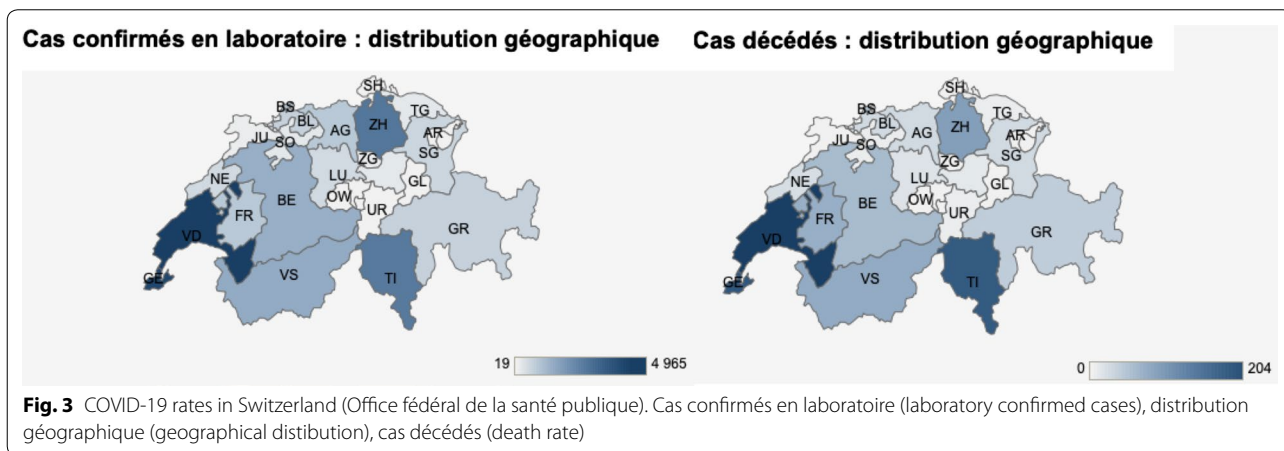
Cas confirmés en laboratoire : distribution géographique

SH BS BL TG JU AG ZH AR SO SG ZG NE LU GL OW FR BE UR VD GR GE VS TI

19 4 965

Cas décédés : distribution géographique

SH BS BL TG JU AG ZH AR SO SG ZG NE LU GL OW FR BE UR VD GR GE VS TI

0 204

**Fig. 3** COVID-19 rates in Switzerland (Office fédéral de la santé publique). Cas confirmés en laboratoire (laboratory confirmed cases), distribution géographique (geographical distibution), cas décédés (death rate)